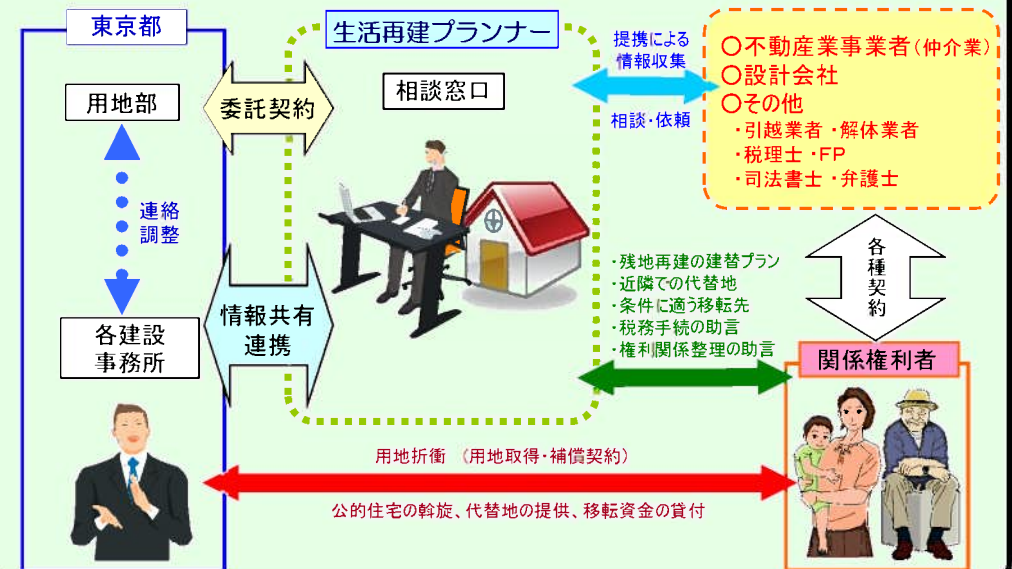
東京都

用地部

連絡
調整

各建設
事務所

委託契約

情報共有
連携

生活再建プランナー

相談窓口

提携による
情報収集

相談・依頼

〇不動産業事業者（仲介業）
〇設計会社
〇その他
・引越業者 ・解体業者
・税理士 ・FP
・司法書士 ・弁護士

各種契約

・残地再建の建替プラン
・近隣での代替地
・条件に適う移転先
・税務手続の助言
・権利関係整理の助言

関係権利者

用地折衝 （用地取得・補償契約）

公的住宅の斡旋、代替地の提供、移転資金の貸付